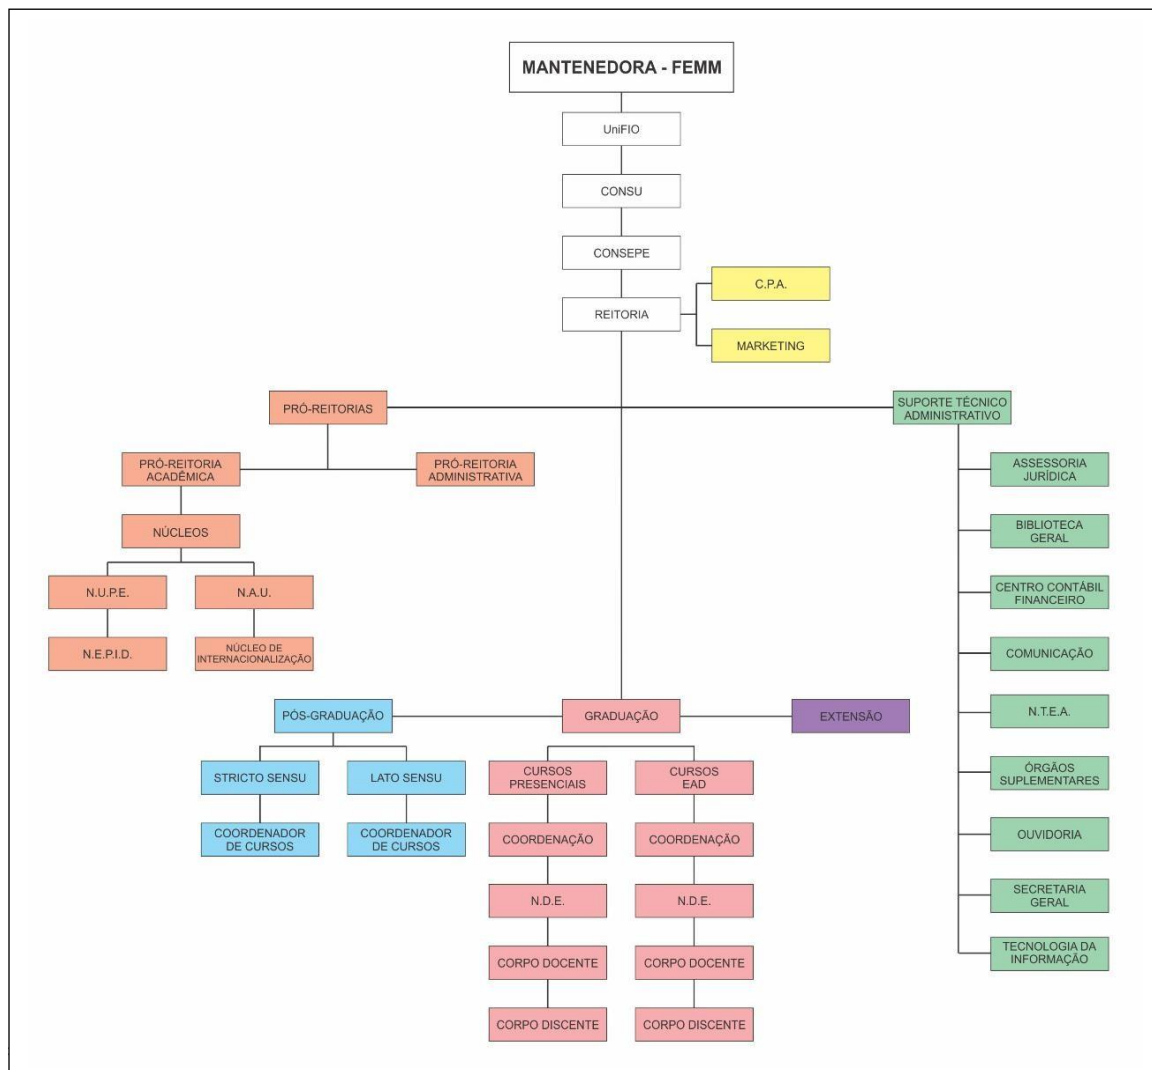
MANTENEDORA - FEMM

UniFIO

CONSU

CONSEPE

REITORIA

C.P.A.

MARKETING

PRÓ-REITORIAS

SUPORTE TÉCNICO ADMINISTRATIVO

PRÓ-REITORIA ACADÊMICA

PRÓ-REITORIA ADMINISTRATIVA

NÚCLEOS

N.U.P.E.

N.A.U.

N.E.P.I.D.

NÚCLEO DE INTERNACIONALIZAÇÃO

ASSESSORIA JURÍDICA

BIBLIOTECA GERAL

CENTRO CONTÁBIL FINANCEIRO

COMUNICAÇÃO

N.T.E.A.

ÓRGÃOS SUPLEMENTARES

OUVIDORIA

SECRETARIA GERAL

TECNOLOGIA DA INFORMAÇÃO

PÓS-GRADUAÇÃO

GRADUAÇÃO

EXTENSÃO

STRICTO SENSU

LATO SENSU

COORDENADOR DE CURSOS

COORDENADOR DE CURSOS

CURSOS PRESENCIAIS

CURSOS EAD

COORDENAÇÃO

COORDENAÇÃO

N.D.E.

N.D.E.

CORPO DOCENTE

CORPO DOCENTE

CORPO DISCENTE

CORPO DISCENTE